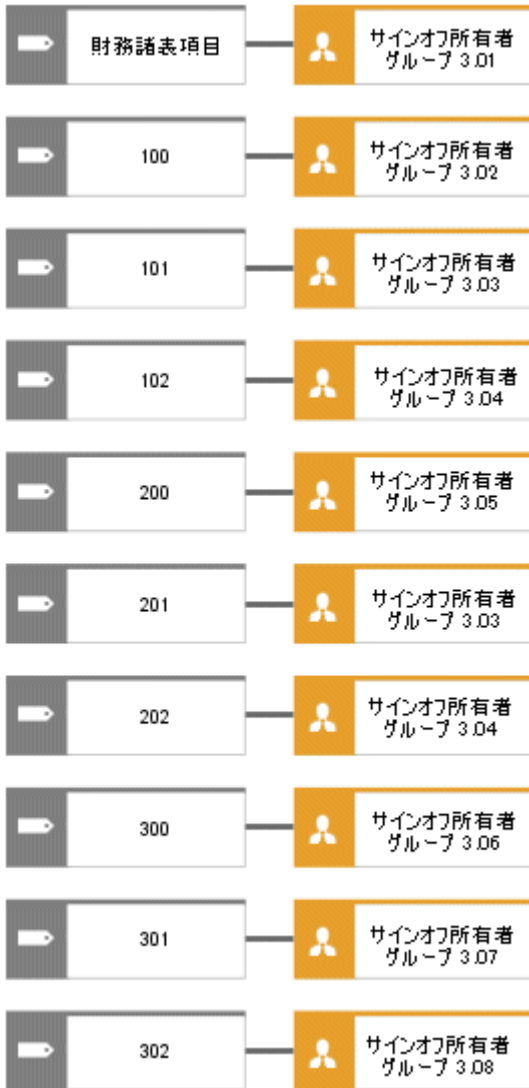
財務諸表項目

サインオフ所有者グループ 3.01

100

サインオフ所有者グループ 3.02

101

サインオフ所有者グループ 3.03

102

サインオフ所有者グループ 3.04

200

サインオフ所有者グループ 3.05

201

サインオフ所有者グループ 3.03

202

サインオフ所有者グループ 3.04

300

サインオフ所有者グループ 3.06

301

サインオフ所有者グループ 3.07

302

サインオフ所有者グループ 3.08